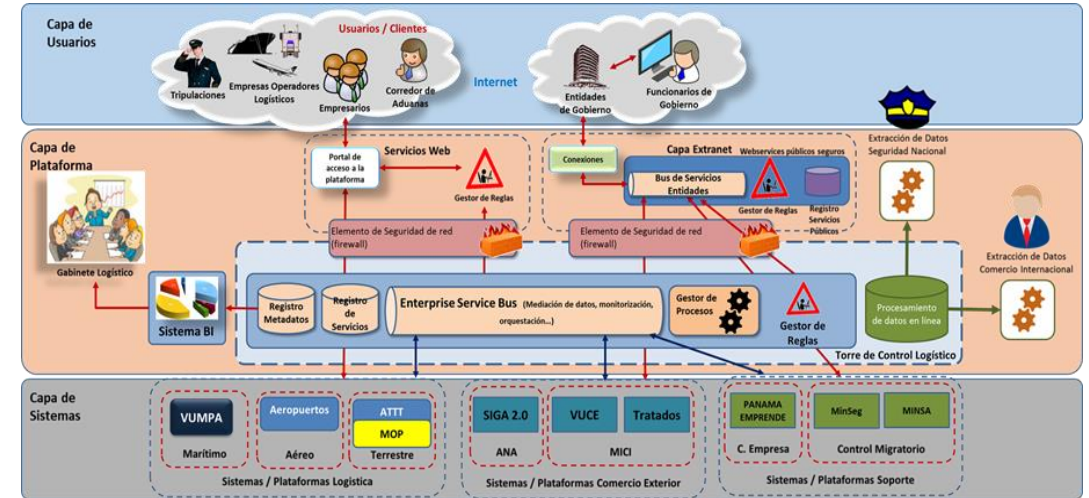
Capa de Usuarios

Usuarios / Clientes

Tripulaciones

Empresas Operadores Logísticos

Empresarios

Corredor de Aduanas

Internet

Entidades de Gobierno

Funcionarios de Gobierno

Capa de Plataforma

Servicios Web

Portal de acceso a la plataforma

Gestor de Reglas

Conexiones

Capa Extranet

Webservices públicos seguros

Bus de Servicios Entidades

Gestor de Reglas

Registro Servicios Públicos

Extracción de Datos Seguridad Nacional

Gabinete Logístico

Elemento de Seguridad de red (firewall)

Elemento de Seguridad de red (firewall)

Extracción de Datos Comercio Internacional

Sistema BI

Registro Metadatos

Registro de Servicios

Enterprise Service Bus (Mediación de datos, monitorización, orquestación...)

Gestor de Procesos

Gestor de Reglas

Procesamiento de datos en línea

Torre de Control Logístico

Capa de Sistemas

VUMPA

Marítimo

Aeropuertos

Aéreo

ATTT

MOP

Terrestre

Sistemas / Plataformas Logística

SIGA 2.0

ANA

VUCE

Tratados

MICI

Sistemas / Plataformas Comercio Exterior

PANAMA EMPRENDE

C. Empresa

MinSeg

MINSA

Control Migratorio

Sistemas / Plataformas Soporte